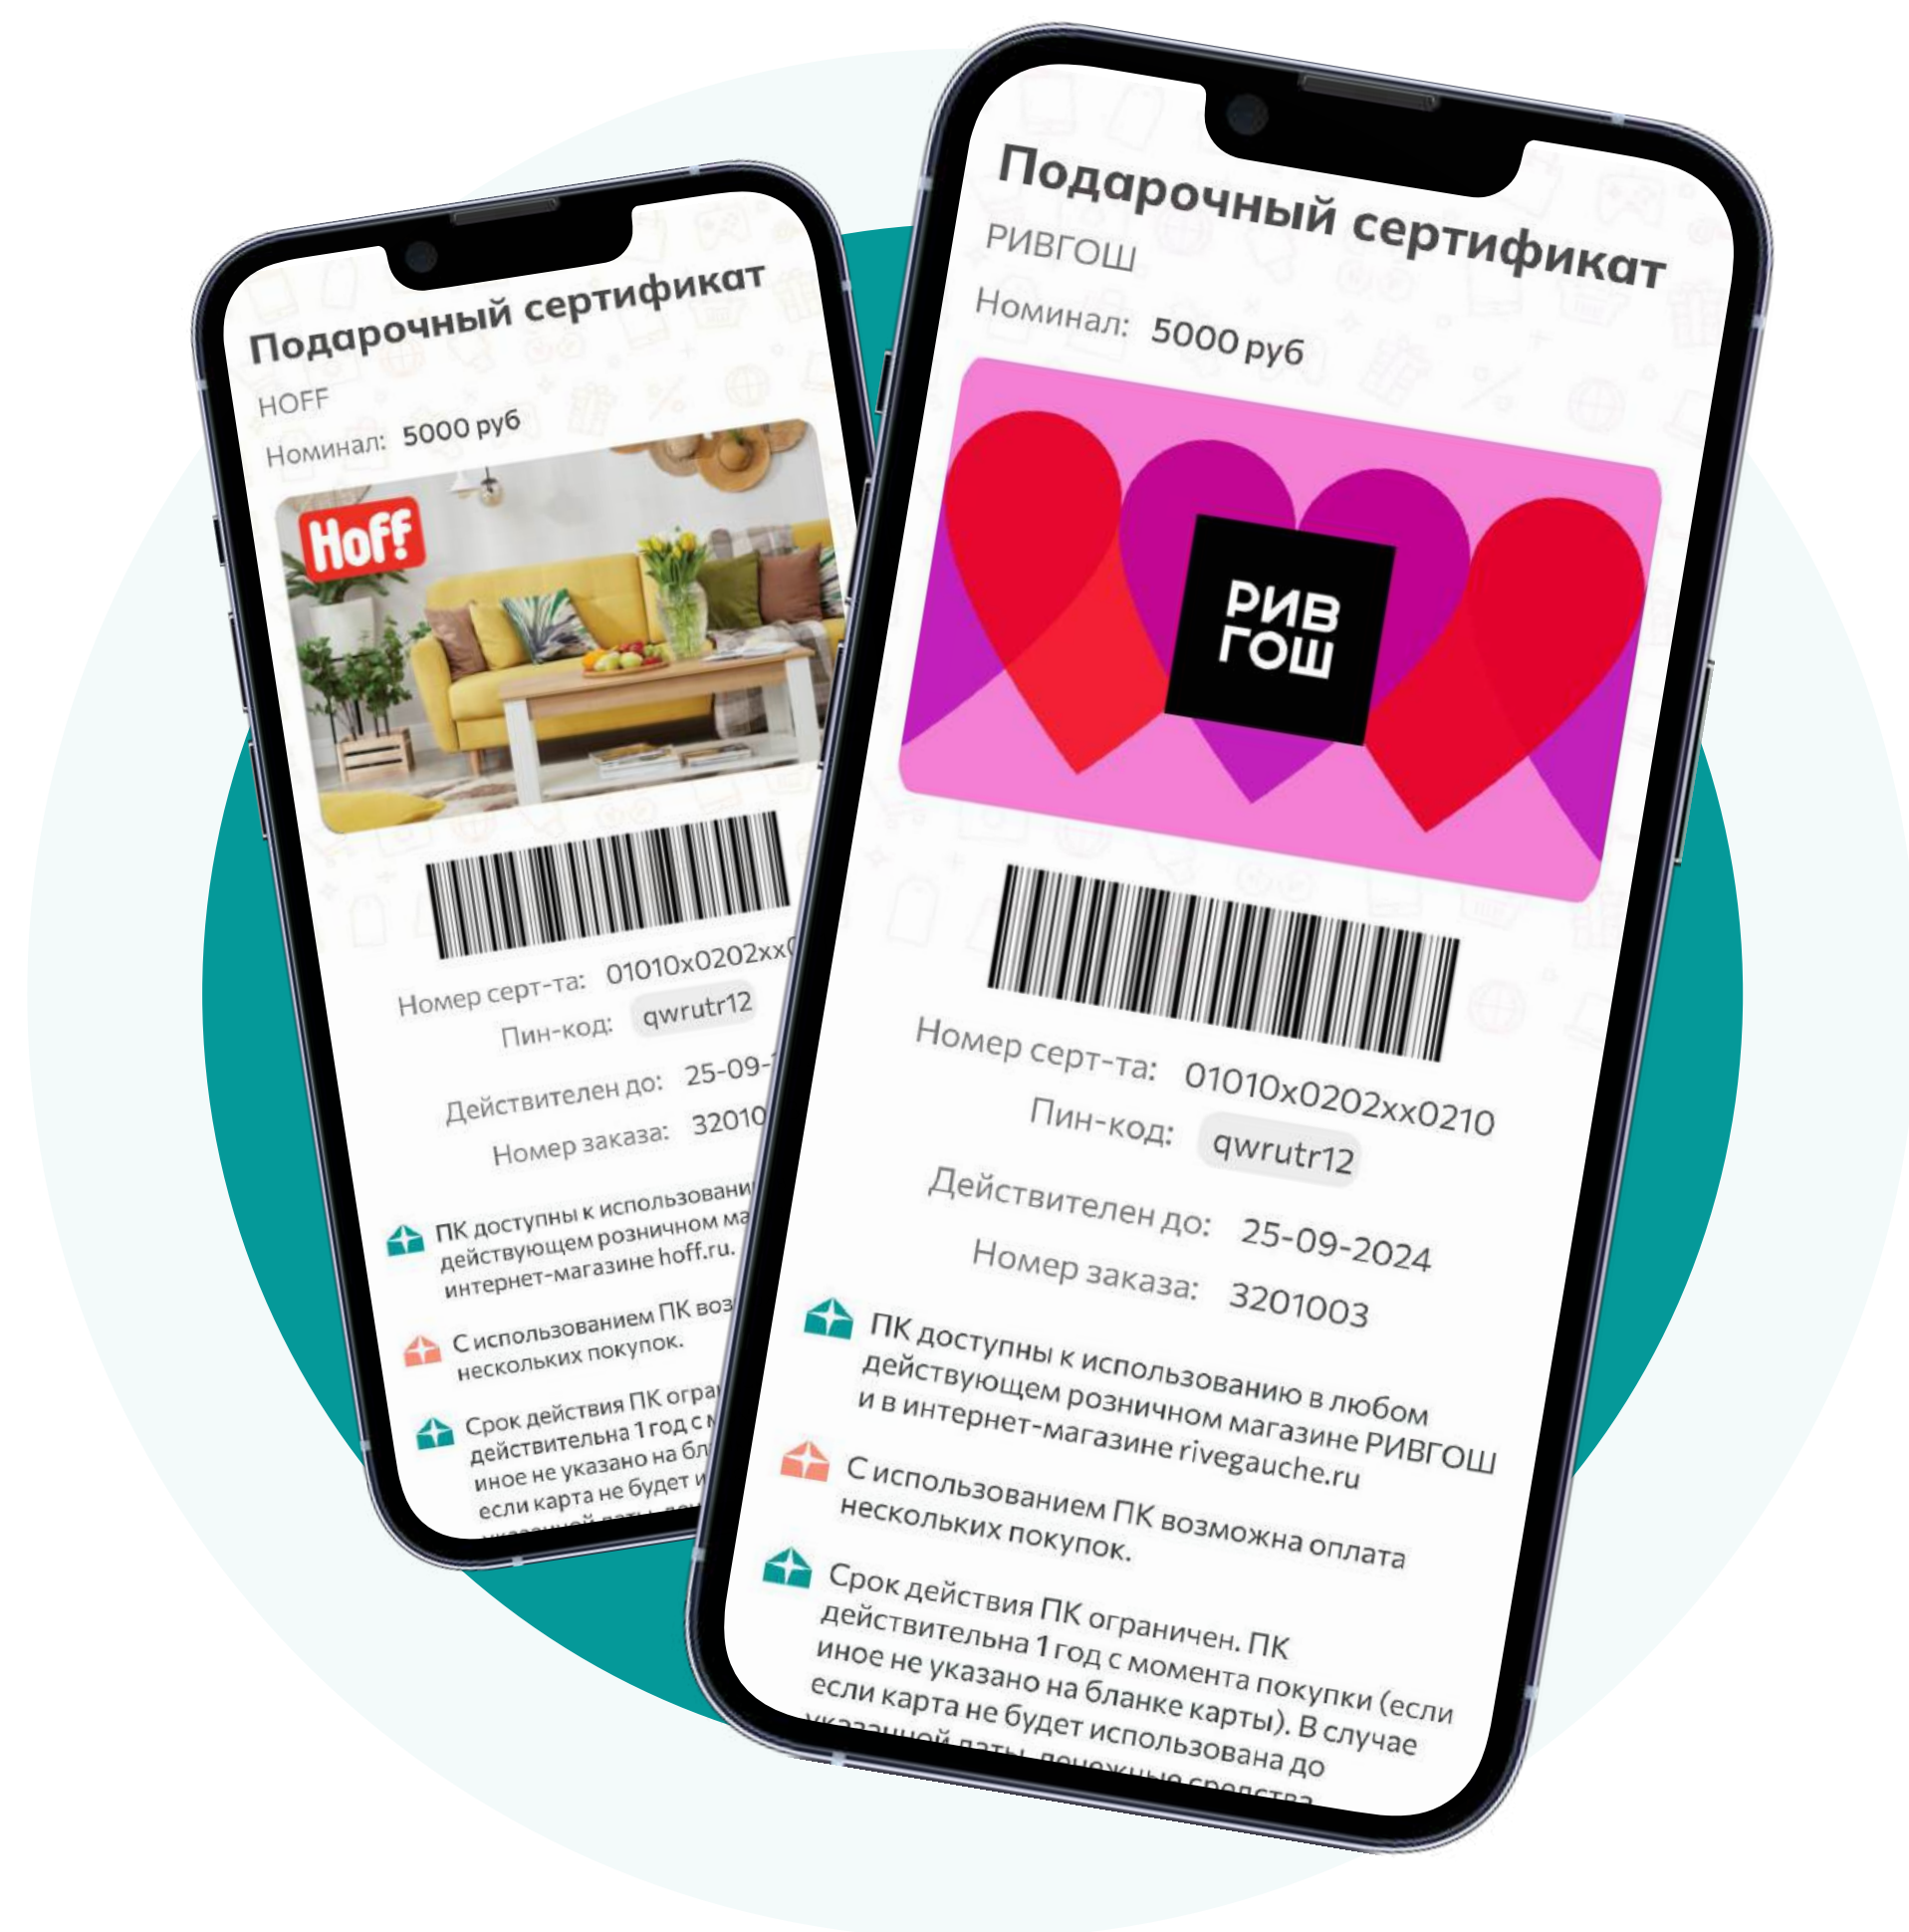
Подарочный сертификат
HOFF
Номинал: 5000 руб

Hoff

Номер серт-та: 01010x0202xx0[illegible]
Пин-код: qwrutr12
Действителен до: 25-09-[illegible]
Номер заказа: 32010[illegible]

ПК доступны к использовани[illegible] действующем розничном ма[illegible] интернет-магазине hoff.ru.

С использованием ПК воз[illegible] нескольких покупок.

Срок действия ПК огра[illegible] действительна 1 год с м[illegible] иное не указано на бл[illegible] если карта не будет и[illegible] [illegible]

Подарочный сертификат
РИВГОШ
Номинал: 5000 руб

РИВ ГОШ

Номер серт-та: 01010x0202xx0210
Пин-код: qwrutr12
Действителен до: 25-09-2024
Номер заказа: 3201003

ПК доступны к использованию в любом действующем розничном магазине РИВГОШ и в интернет-магазине rivegauche.ru

С использованием ПК возможна оплата нескольких покупок.

Срок действия ПК ограничен. ПК действительна 1 год с момента покупки (если иное не указано на бланке карты). В случае если карта не будет использована до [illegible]